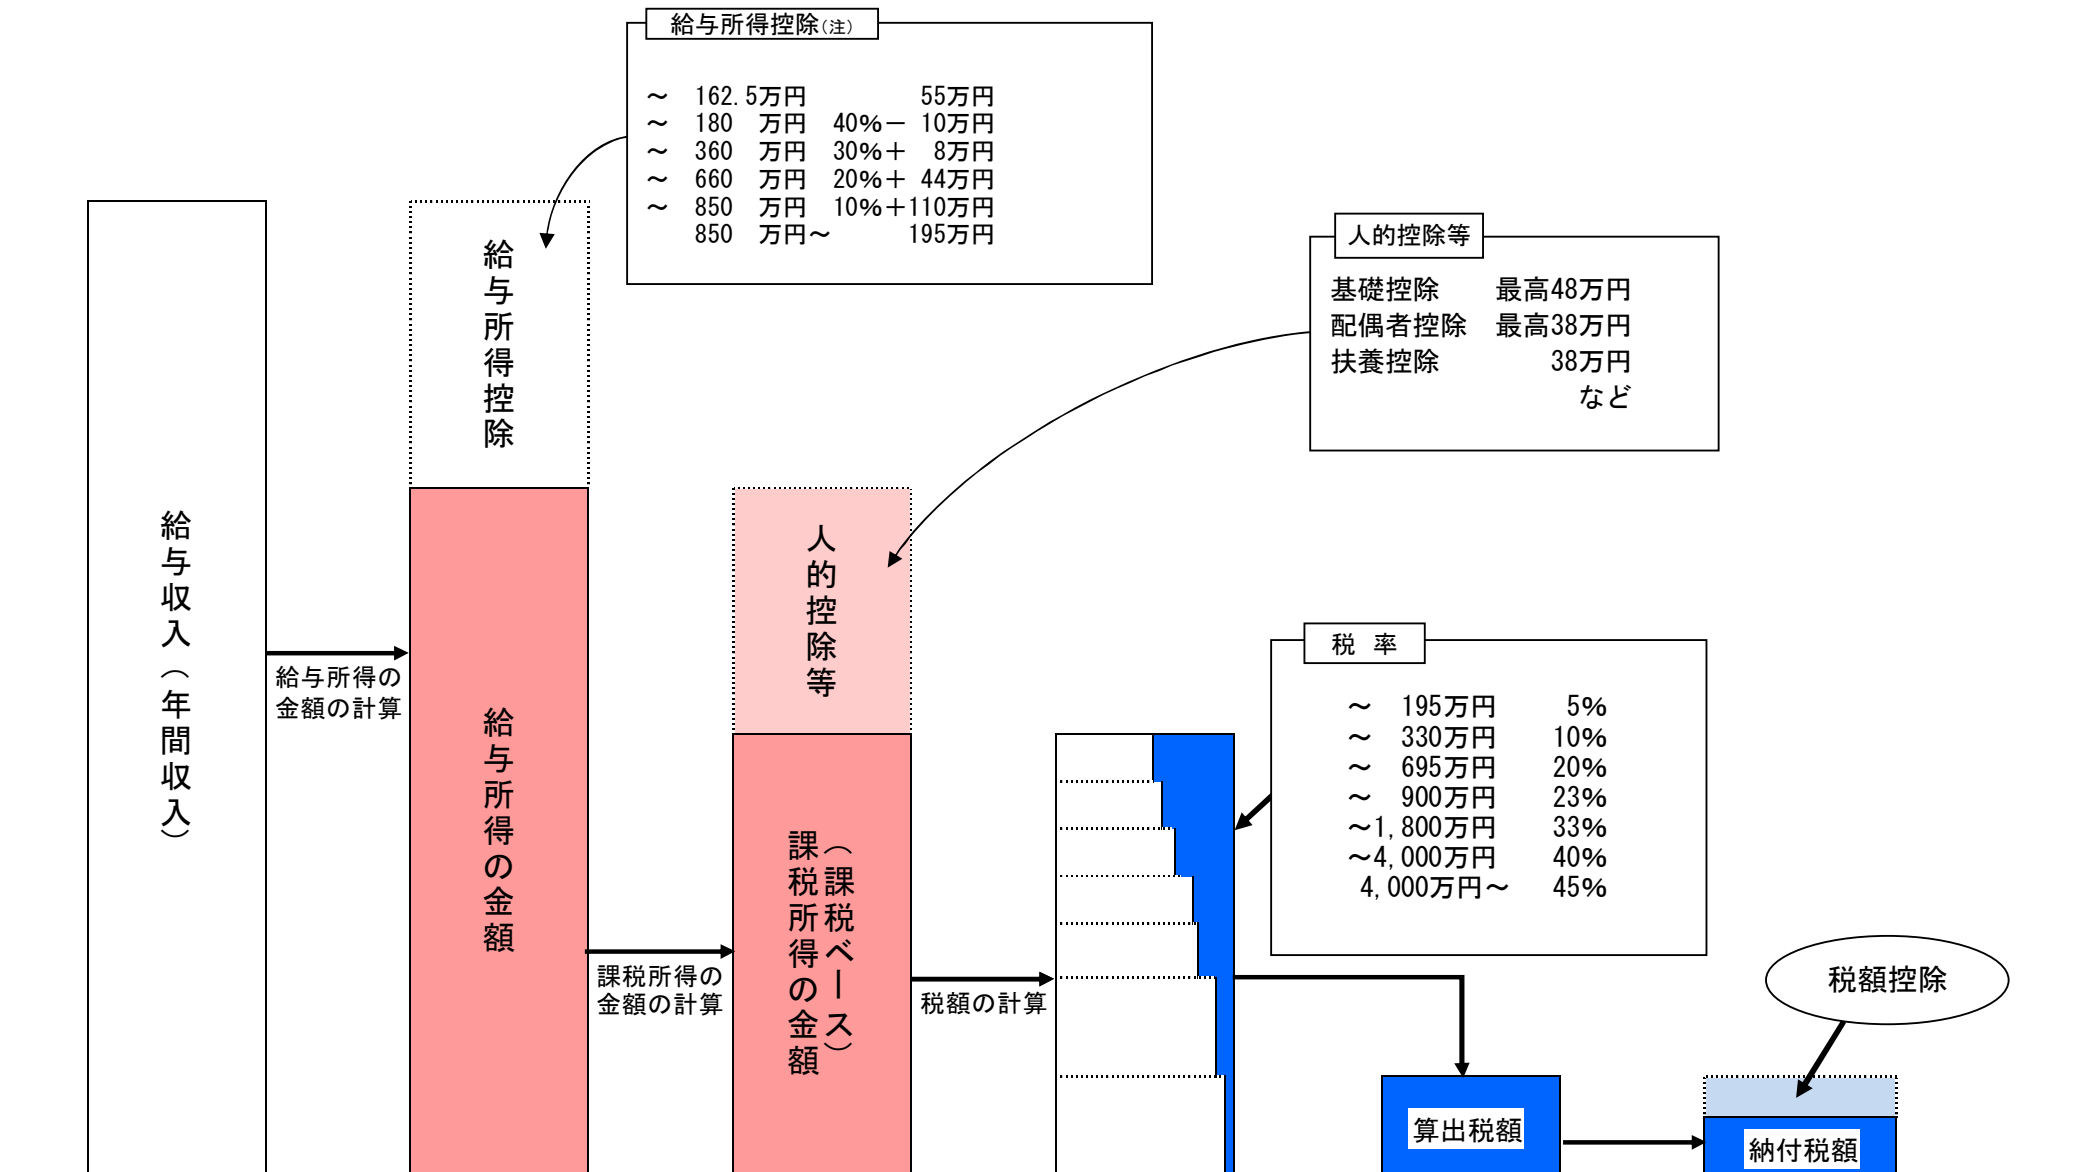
給与所得控除(注)

| | | | |
|---|---|---|---|
| ～ | 162.5万円 | | 55万円 |
| ～ | 180 万円 | 40%－ | 10万円 |
| ～ | 360 万円 | 30%＋ | 8万円 |
| ～ | 660 万円 | 20%＋ | 44万円 |
| ～ | 850 万円 | 10%＋ | 110万円 |
| | 850 万円～ | | 195万円 |

人的控除等

| | |
|---|---|
| 基礎控除 | 最高48万円 |
| 配偶者控除 | 最高38万円 |
| 扶養控除 | 38万円 |
| | など |

給与収入(年間収入)

給与所得の金額の計算

給与所得控除

給与所得の金額

課税所得の金額の計算

人的控除等

課税所得の金額(課税ベース)

税額の計算

税 率

| | |
|---|---|
| ～ 195万円 | 5% |
| ～ 330万円 | 10% |
| ～ 695万円 | 20% |
| ～ 900万円 | 23% |
| ～1,800万円 | 33% |
| ～4,000万円 | 40% |
| 4,000万円～ | 45% |

税額控除

算出税額

納付税額